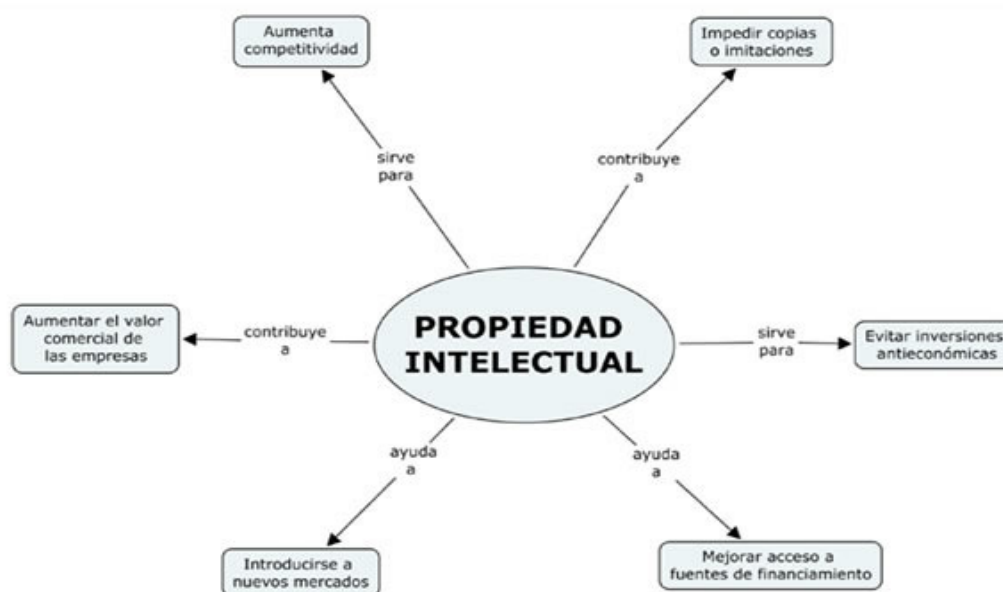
Aumenta competitividad

Impedir copias o imitaciones

sirve para

contribuye a

Aumentar el valor comercial de las empresas

contribuye a

PROPIEDAD INTELECTUAL

sirve para

Evitar inversiones antieconómicas

ayuda a

ayuda a

Introducirse a nuevos mercados

Mejorar acceso a fuentes de financiamiento